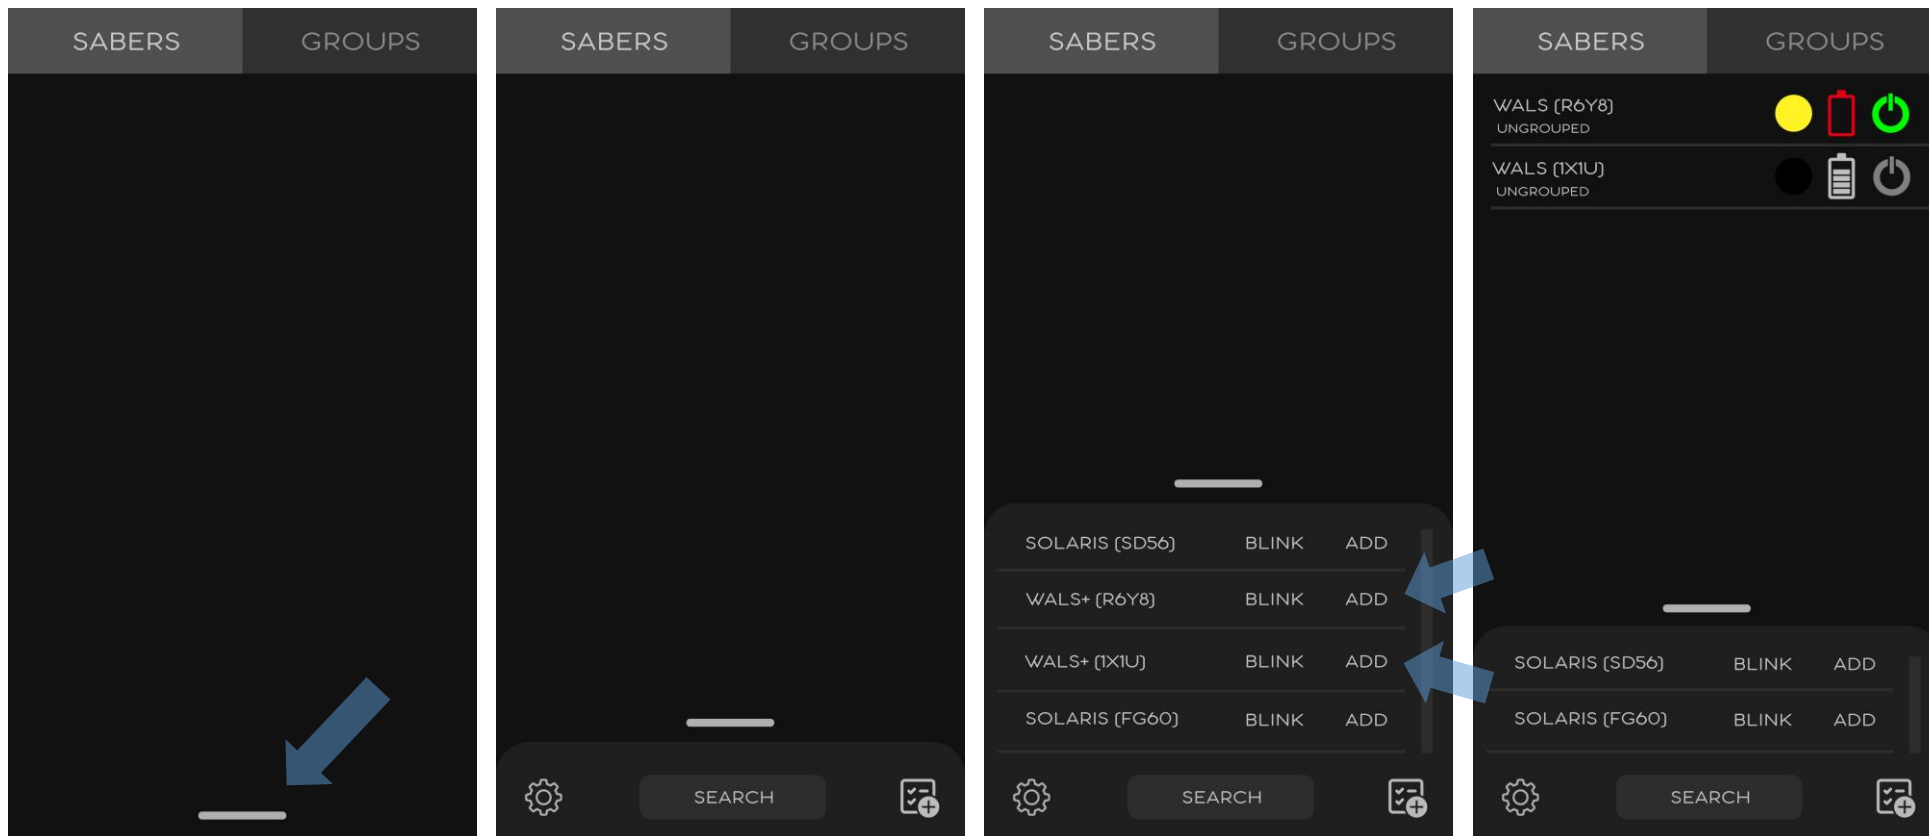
SABERS GROUPS

SABERS GROUPS

SEARCH

SABERS GROUPS

SOLARIS (SD56) BLINK ADD
WALS+ (R6Y8) BLINK ADD
WALS+ (1X1U) BLINK ADD
SOLARIS (FG60) BLINK ADD

SEARCH

SABERS GROUPS

WALS (R6Y8)
UNGROUPED

WALS (1X1U)
UNGROUPED

SOLARIS (SD56) BLINK ADD
SOLARIS (FG60) BLINK ADD

SEARCH